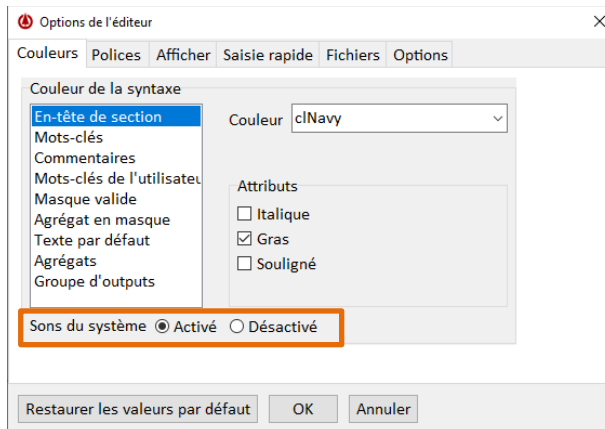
Options de l'éditeur
×

Couleurs | Polices | Afficher | Saisie rapide | Fichiers | Options

Couleur de la syntaxe

En-tête de section
Mots-clés
Commentaires
Mots-clés de l'utilisateu
Masque valide
Agrégat en masque
Texte par défaut
Agrégats
Groupe d'outputs

Couleur clNavy

Attributs
☐ Italique
☑ Gras
☐ Souligné

Sons du système ◉ Activé ○ Désactivé

Restaurer les valeurs par défaut | OK | Annuler